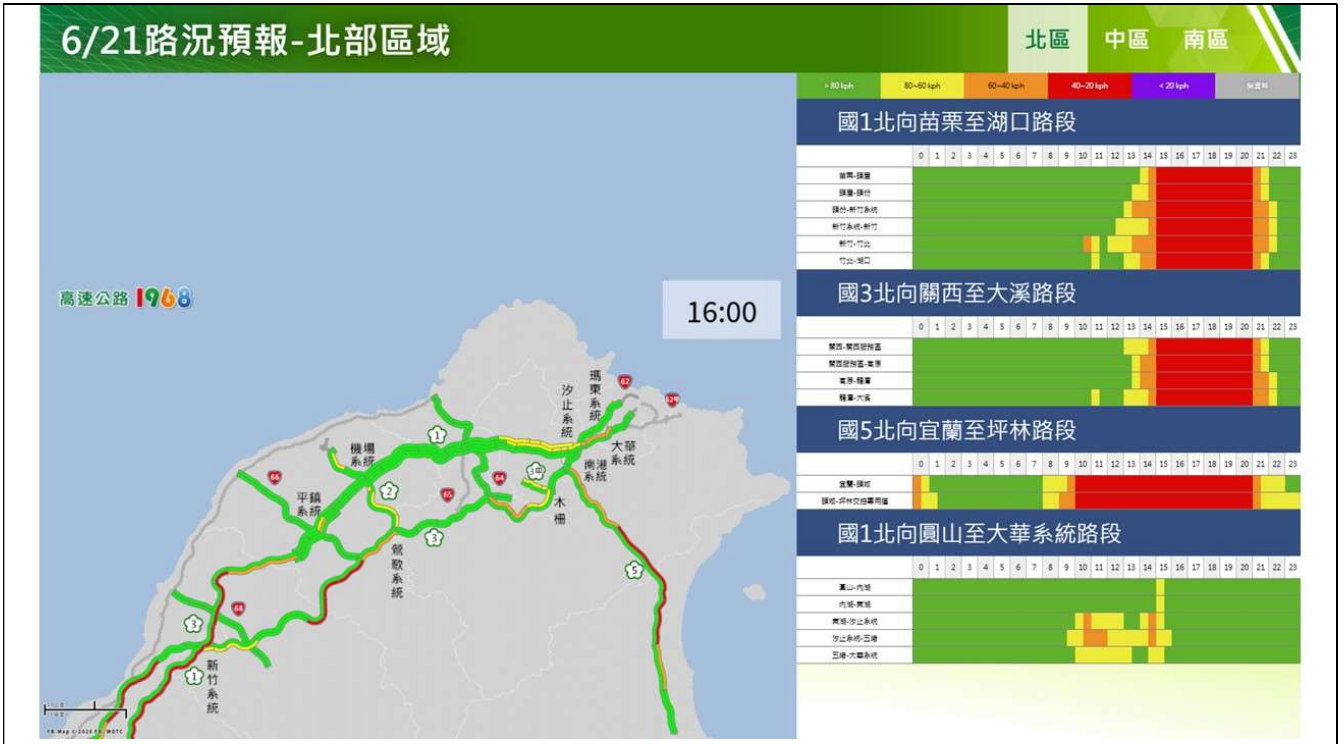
6/21路況預報-北部區域

北區 中區 南區

> 80 kph | 80~60 kph | 60~40 kph | 40~20 kph | < 20 kph | 無資料

國1北向苗栗至湖口路段

0 1 2 3 4 5 6 7 8 9 10 11 12 13 14 15 16 17 18 19 20 21 22 23

苗栗-頭屋
頭屋-頭份
頭份-新竹系統
新竹系統-新竹
新竹-竹北
竹北-湖口

國3北向關西至大溪路段

0 1 2 3 4 5 6 7 8 9 10 11 12 13 14 15 16 17 18 19 20 21 22 23

關西-關西服務區
關西服務區-龍潭
龍潭-龍潭
龍潭-大溪

國5北向宜蘭至坪林路段

0 1 2 3 4 5 6 7 8 9 10 11 12 13 14 15 16 17 18 19 20 21 22 23

宜蘭-頭城
頭城-坪林交控專用道

國1北向圓山至大華系統路段

0 1 2 3 4 5 6 7 8 9 10 11 12 13 14 15 16 17 18 19 20 21 22 23

圓山-內湖
內湖-東湖
東湖-汐止系統
汐止系統-五堵
五堵-大華系統

高速公路 1968

16:00

汐止系統
瑪東系統
大華系統
南港系統
機場系統
平鎮系統
鶯歌系統
木柵
新竹系統
1
2
3
5
62
62甲
64
65
66
68